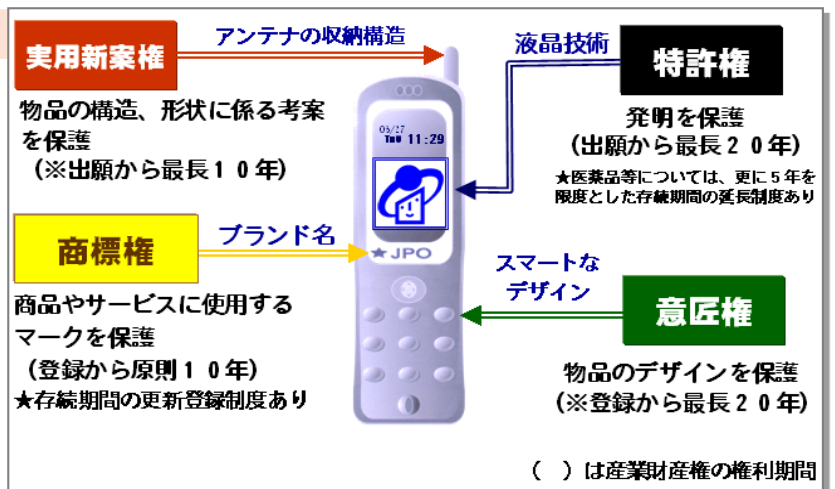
実用新案権

アンテナの収納構造

物品の構造、形状に係る考案を保護
（※出願から最長１０年）

液晶技術

特許権

発明を保護
（出願から最長２０年）
★医薬品等については、更に５年を限度とした存続期間の延長制度あり

06/27
Tue 11:29

★JPO

商標権

ブランド名

商品やサービスに使用するマークを保護
（登録から原則１０年）
★存続期間の更新登録制度あり

スマートなデザイン

意匠権

物品のデザインを保護
（※登録から最長２０年）

（　）は産業財産権の権利期間